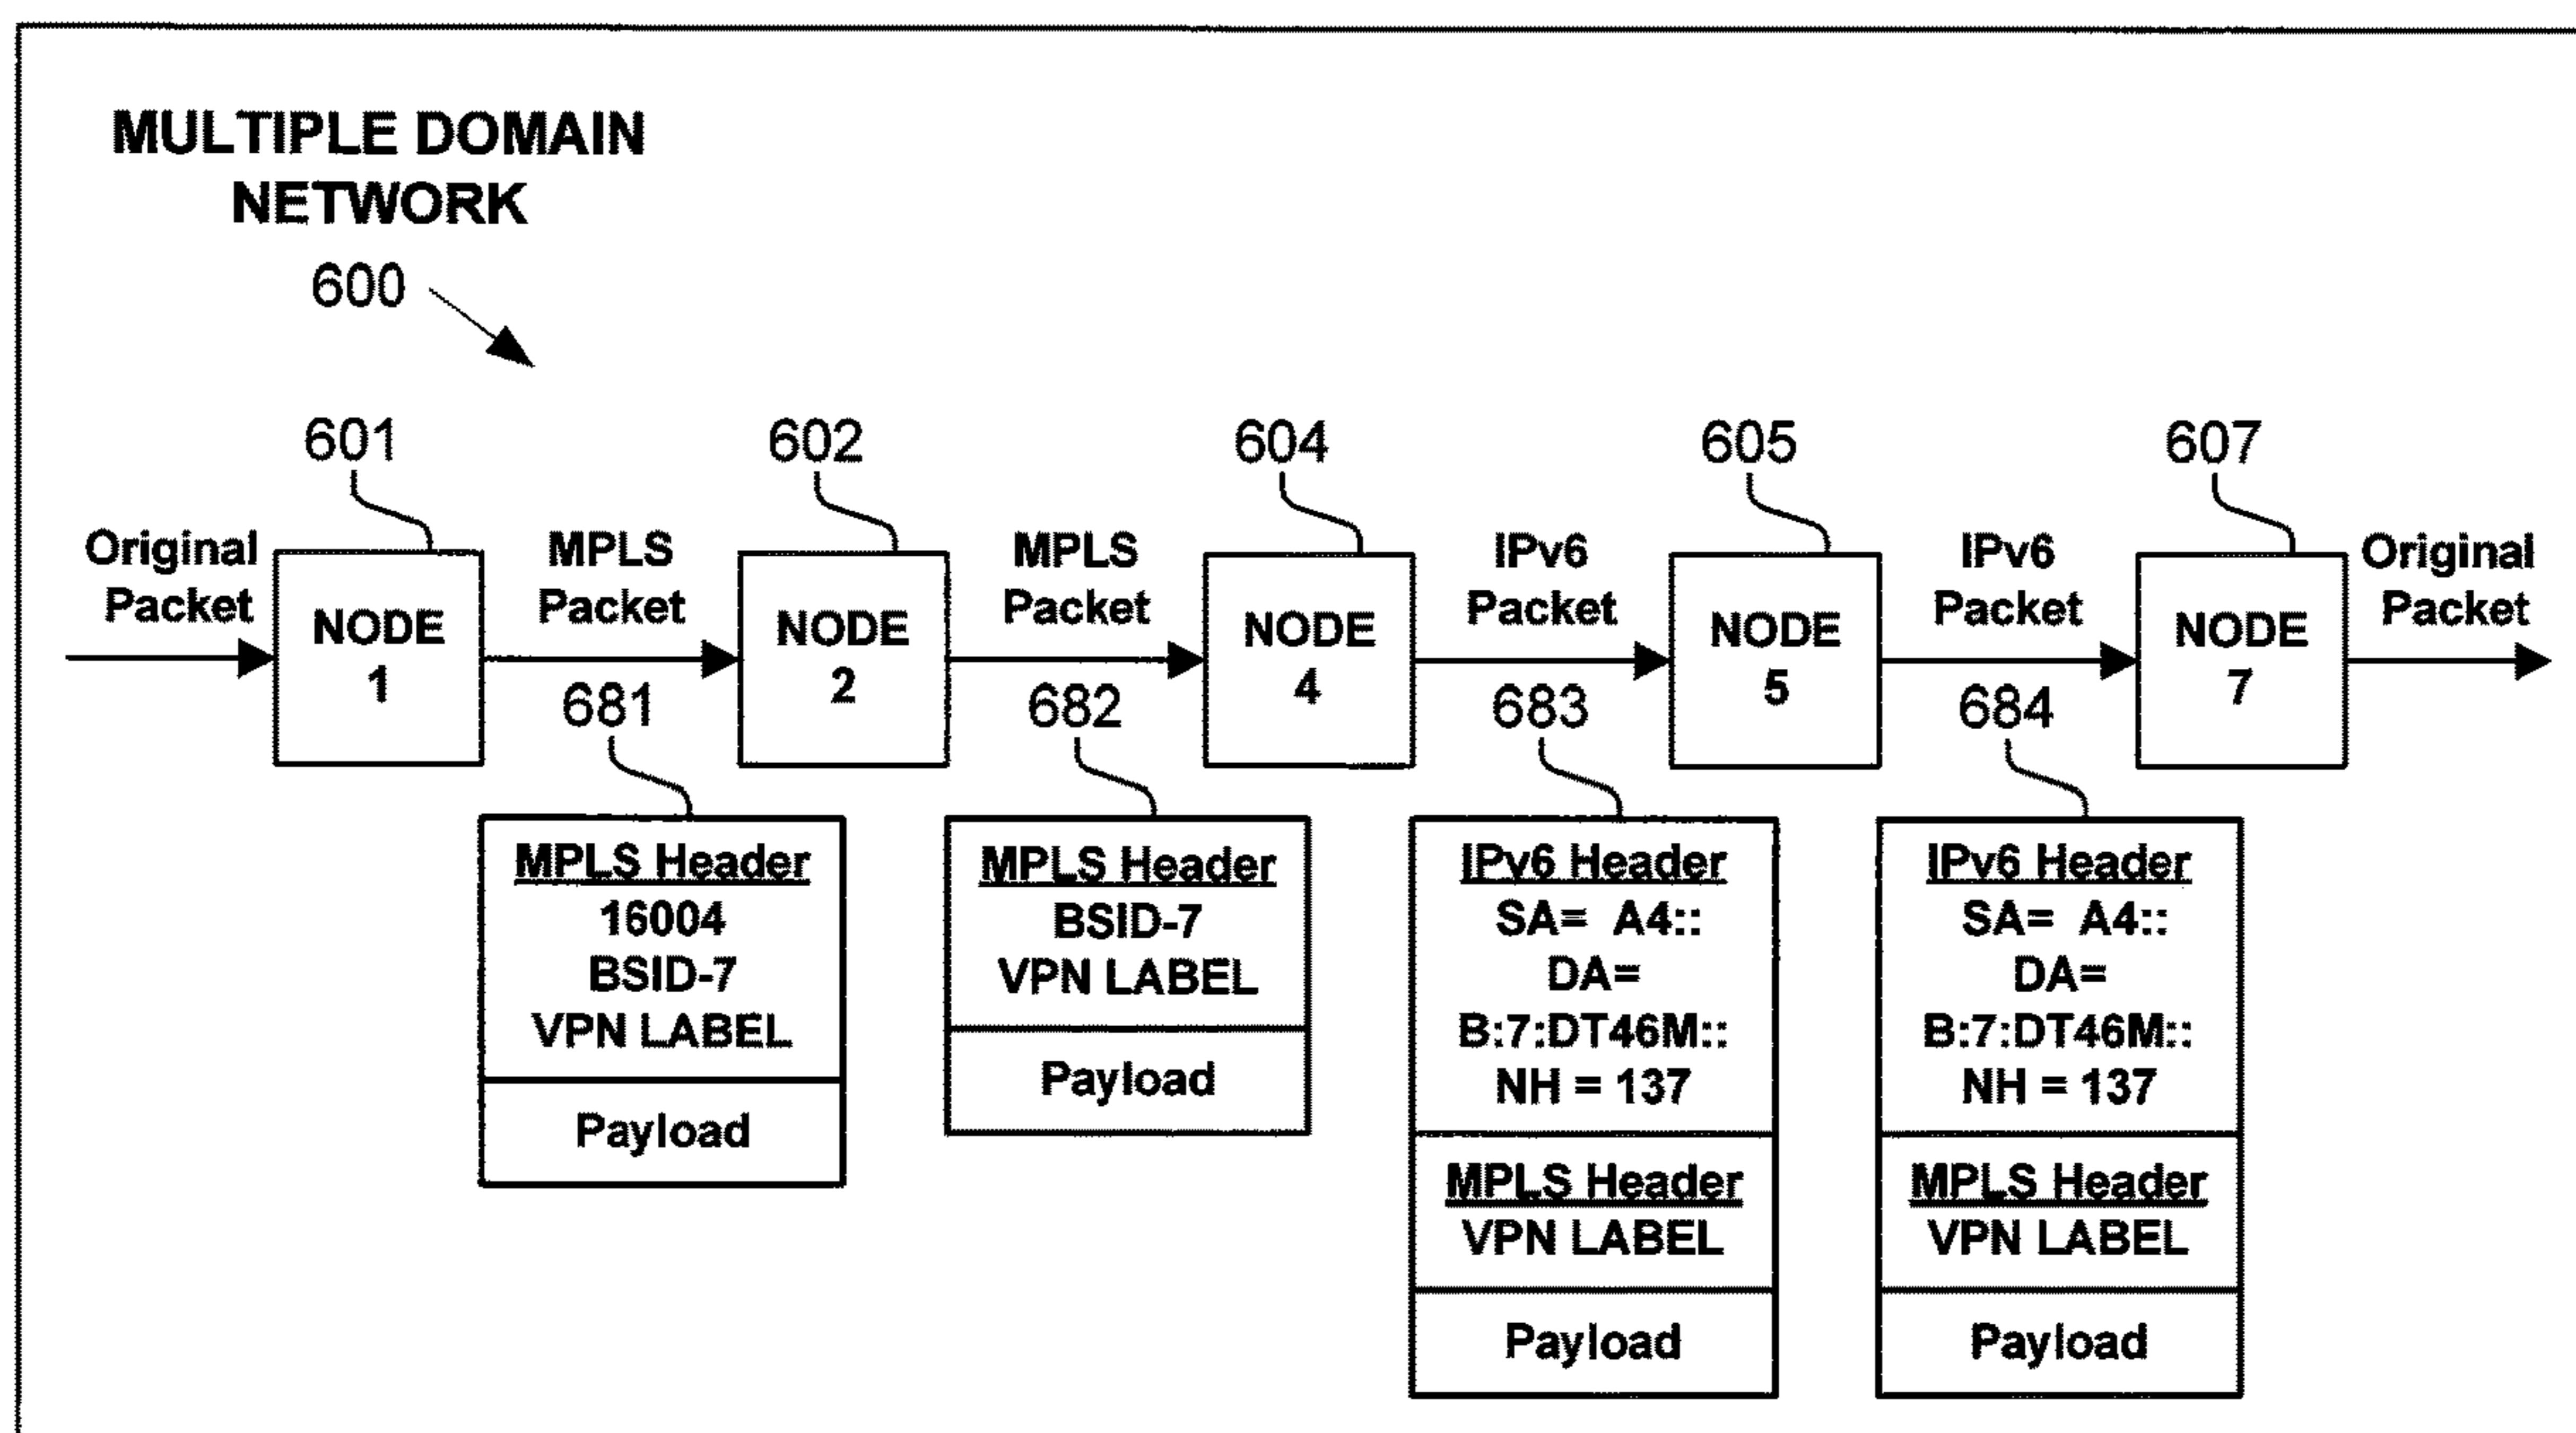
MULTIPLE DOMAIN NETWORK

600

601

602

604

605

607

Original Packet

NODE 1

MPLS Packet

681

NODE 2

MPLS Packet

682

NODE 4

IPv6 Packet

683

NODE 5

IPv6 Packet

684

NODE 7

Original Packet

MPLS Header
16004
BSID-7
VPN LABEL

Payload

MPLS Header
BSID-7
VPN LABEL

Payload

IPv6 Header
SA= A4::
DA=
B:7:DT46M::
NH = 137

MPLS Header
VPN LABEL

Payload

IPv6 Header
SA= A4::
DA=
B:7:DT46M::
NH = 137

MPLS Header
VPN LABEL

Payload